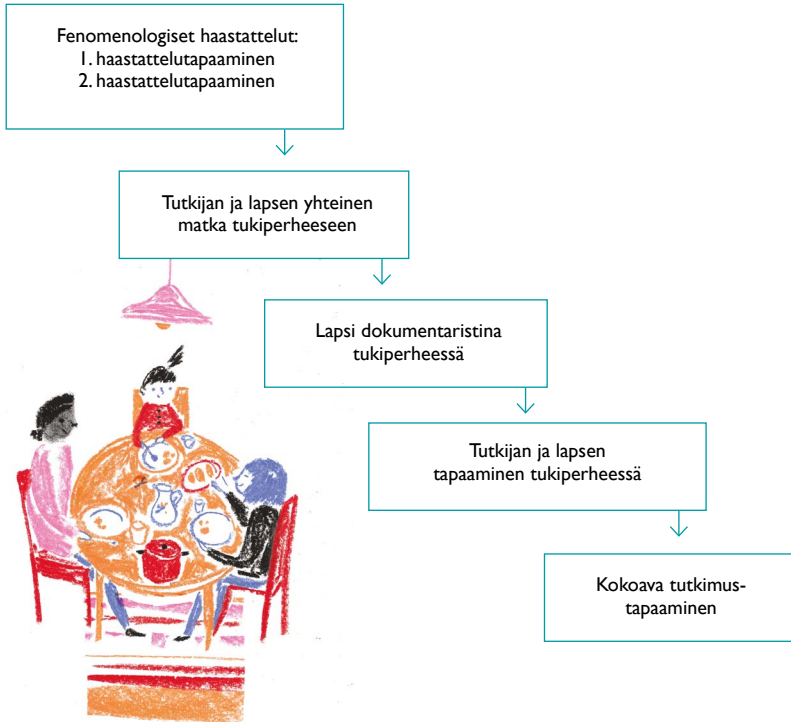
Fenomenologiset haastattelut:
1. haastattelutapaaminen
2. haastattelutapaaminen

Tutkijan ja lapsen yhteinen matka tukiperheeseen

Lapsi dokumentaristina tukiperheessä

Tutkijan ja lapsen tapaaminen tukiperheessä

Kokoava tutkimus-tapaaminen